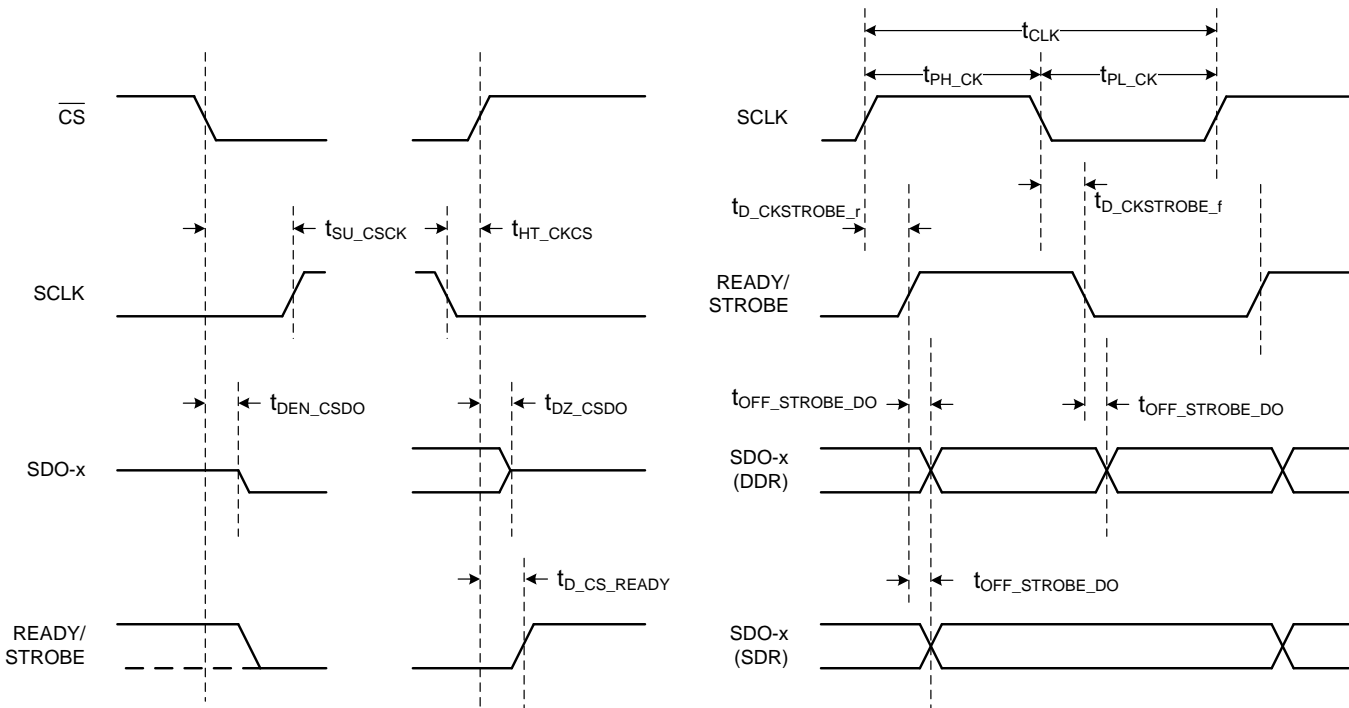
$\overline{CS}$

SCLK

$t_{SU\_CSCK}$

$t_{HT\_CKCS}$

SDO-x

$t_{DEN\_CSDO}$

$t_{DZ\_CSDO}$

READY/ STROBE

$t_{D\_CS\_READY}$

$t_{CLK}$

$t_{PH\_CK}$

$t_{PL\_CK}$

SCLK

$t_{D\_CKSTROBE\_r}$

$t_{D\_CKSTROBE\_f}$

READY/ STROBE

$t_{OFF\_STROBE\_DO}$

$t_{OFF\_STROBE\_DO}$

SDO-x (DDR)

$t_{OFF\_STROBE\_DO}$

SDO-x (SDR)